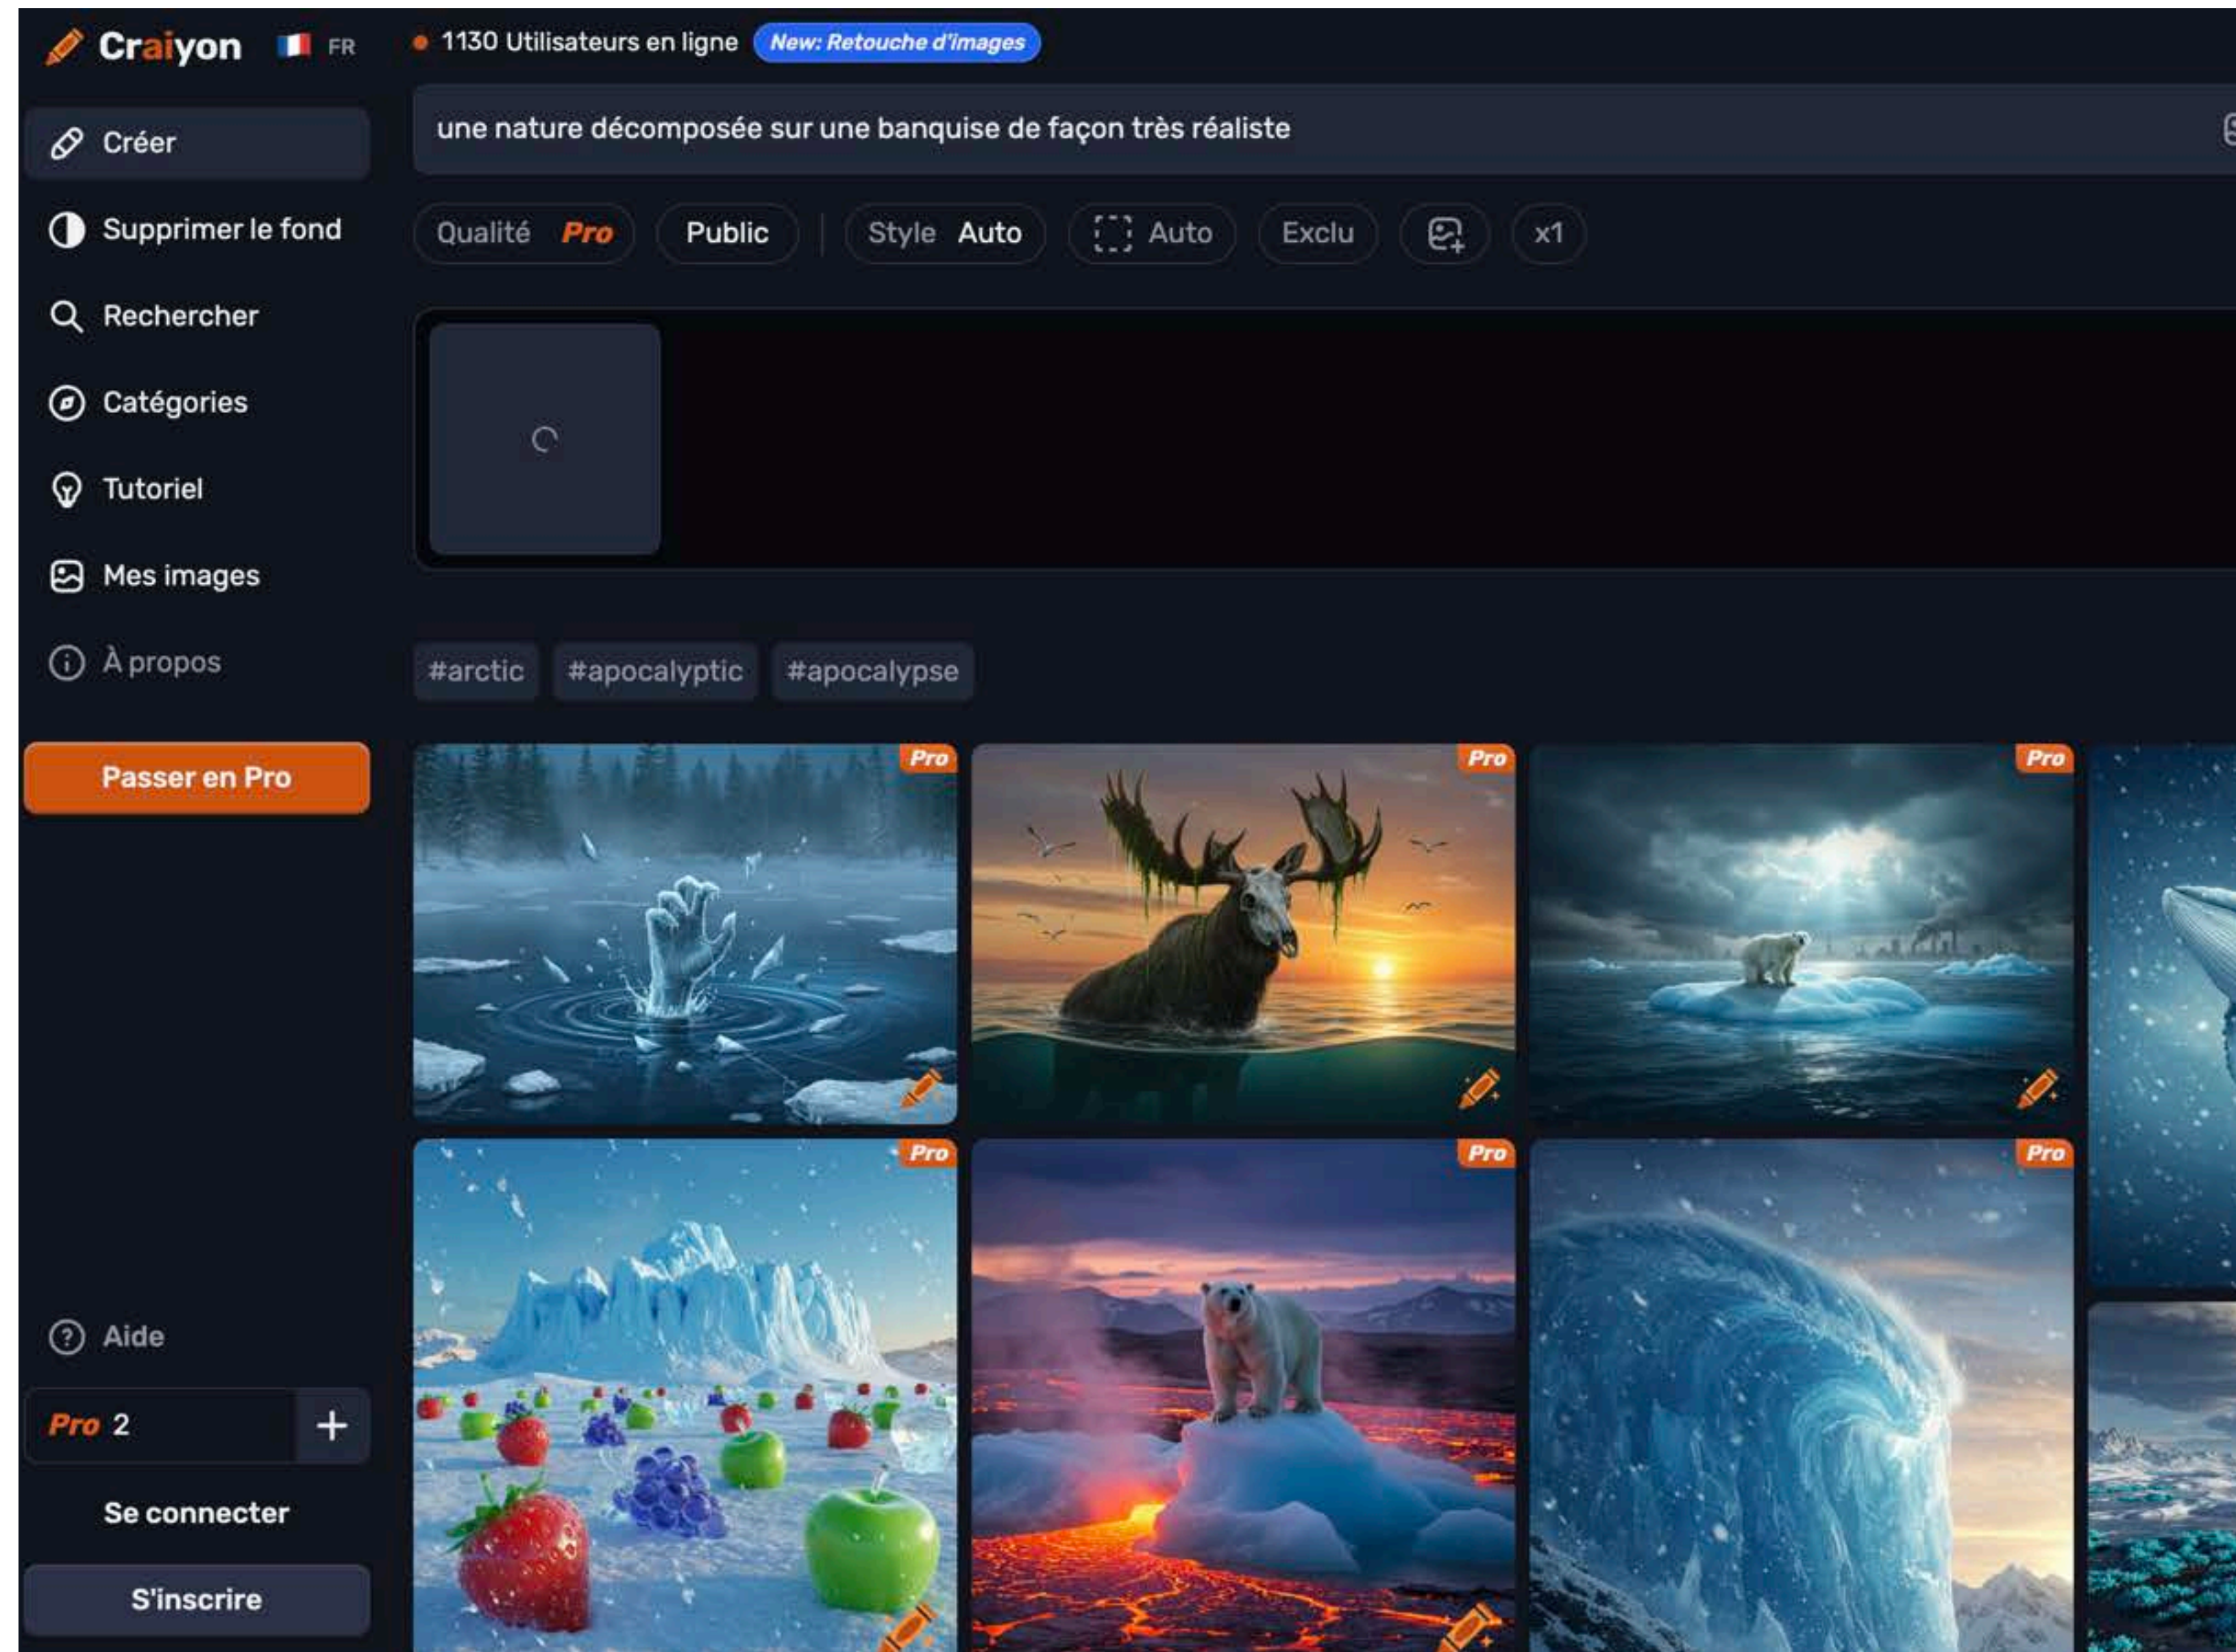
Craiyon FR

1130 Utilisateurs en ligne New: Retouche d'images

Créer

Supprimer le fond

Rechercher

Catégories

Tutoriel

Mes images

À propos

Passer en Pro

Aide

Pro 2 +

Se connecter

S'inscrire

une nature décomposée sur une banquise de façon très réaliste

Qualité Pro Public Style Auto Auto Exclu x1

#arctic #apocalyptic #apocalypse

Pro

Pro

Pro

Pro

Pro

Pro